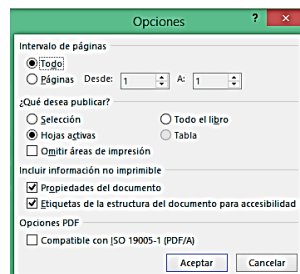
Opciones

?

Intervalo de páginas

Todo

Páginas Desde: 1 A: 1

¿Qué desea publicar?

Selección

Todo el libro

Hojas activas

Tabla

Omitir áreas de impresión

Incluir información no imprimible

Propiedades del documento

Etiquetas de la estructura del documento para accesibilidad

Opciones PDF

Compatible con ISO 19005-1 (PDF/A)

Aceptar

Cancelar